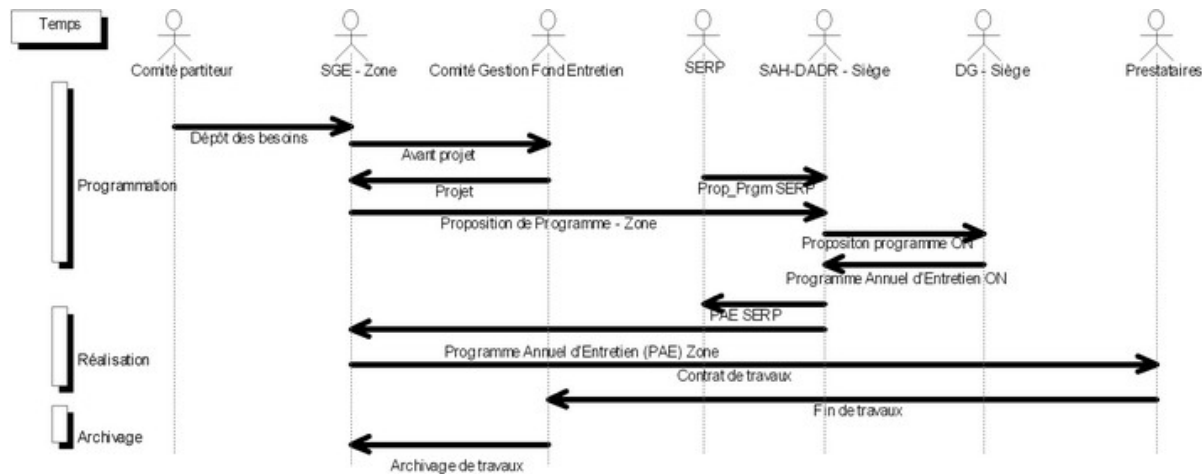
Temps

Comité partiteur

SGE - Zone

Comité Gestion Fond Entretien

SERP

SAH-DADR - Siège

DG - Siège

Prestataires

Programmation

Dépôt des besoins

Avant projet

Projet

Prop_Prgm SERP

Proposition de Programme - Zone

Propositon programme ON

Programme Annuel d'Entretien ON

PAE SERP

Réalisation

Programme Annuel d'Entretien (PAE) Zone

Contrat de travaux

Fin de travaux

Archivage

Archivage de travaux